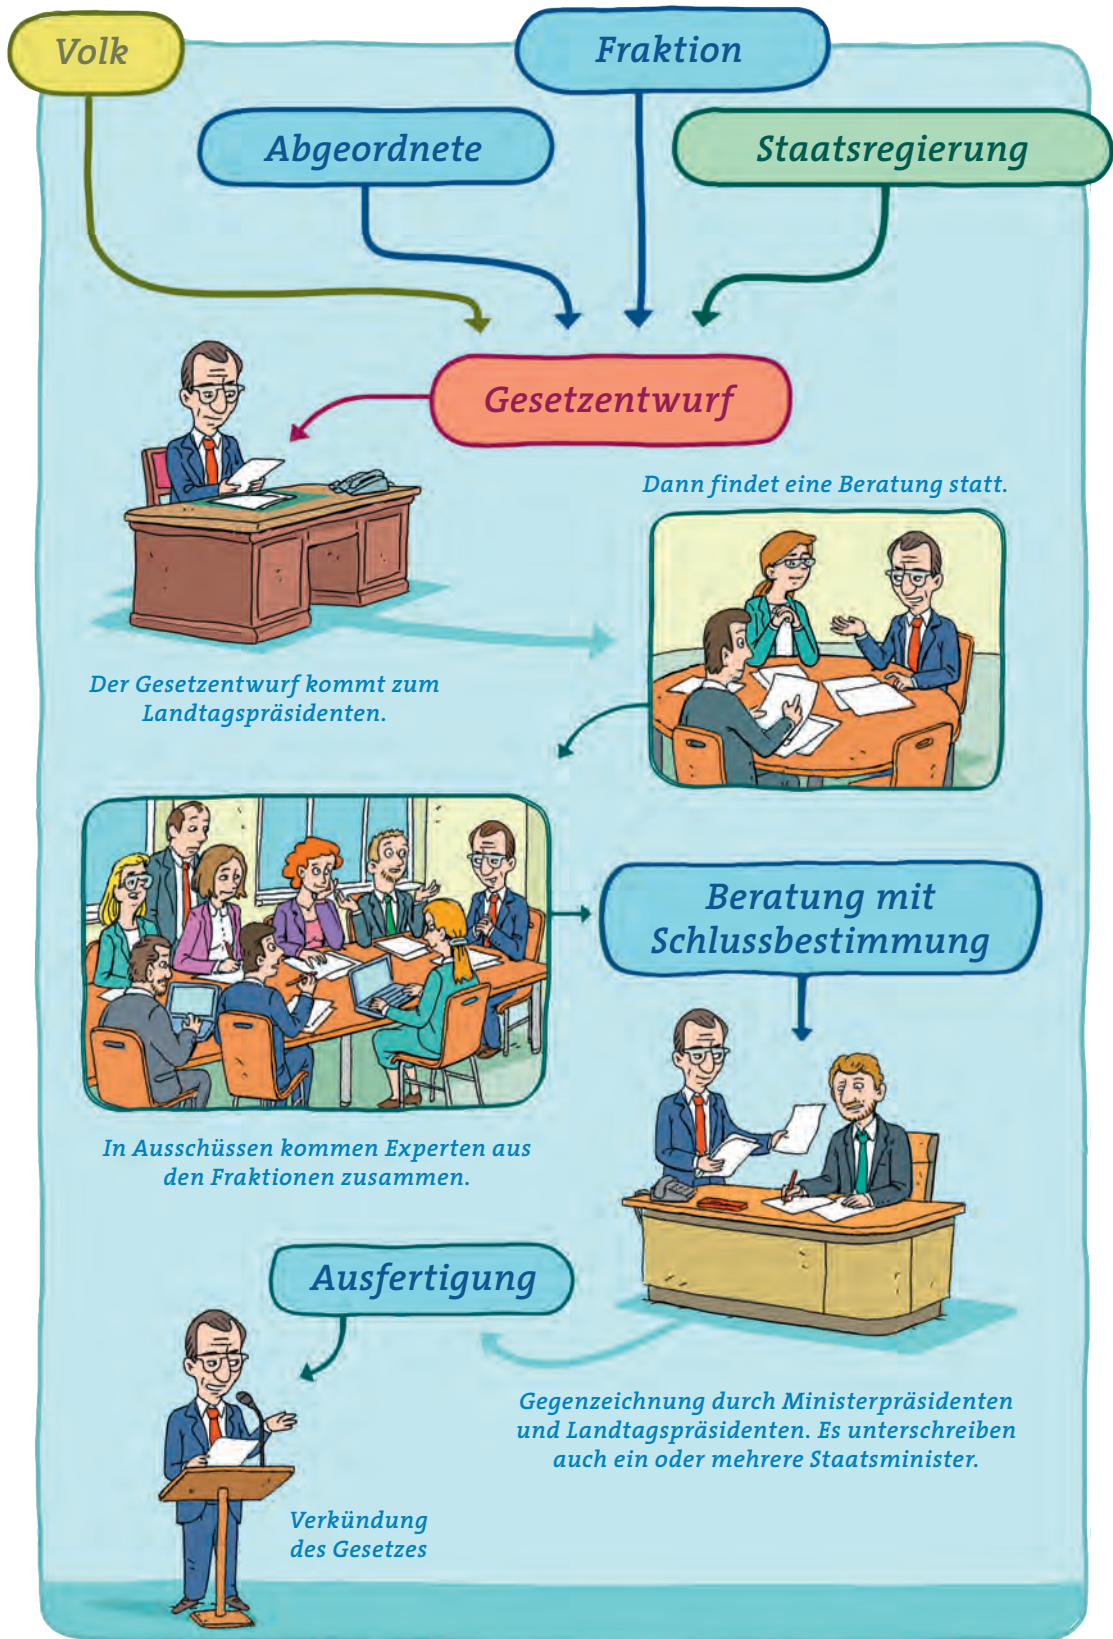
Volk

Fraktion

Abgeordnete

Staatsregierung

Gesetzentwurf

Dann findet eine Beratung statt.

Der Gesetzentwurf kommt zum Landtagspräsidenten.

Beratung mit Schlussbestimmung

In Ausschüssen kommen Experten aus den Fraktionen zusammen.

Ausfertigung

Gegenzeichnung durch Ministerpräsidenten und Landtagspräsidenten. Es unterschreiben auch ein oder mehrere Staatsminister.

Verkündung des Gesetzes